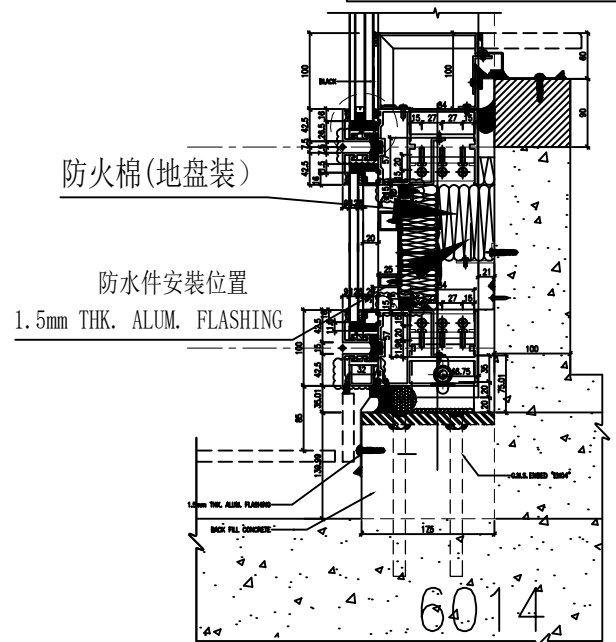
防火棉(地盘装)

防水件安裝位置

1.5mm THK. ALUM. FLASHING

BLACK

100

100

60

90

15

27

27

15

42.5

7.5

42.5

20

21

100

35

75.01

20

20

85

139.99

1.5mm THK. ALUM. FLASHING

BACK FILL CONCRETE

C.I.S. EMBED "6064"

175

6014